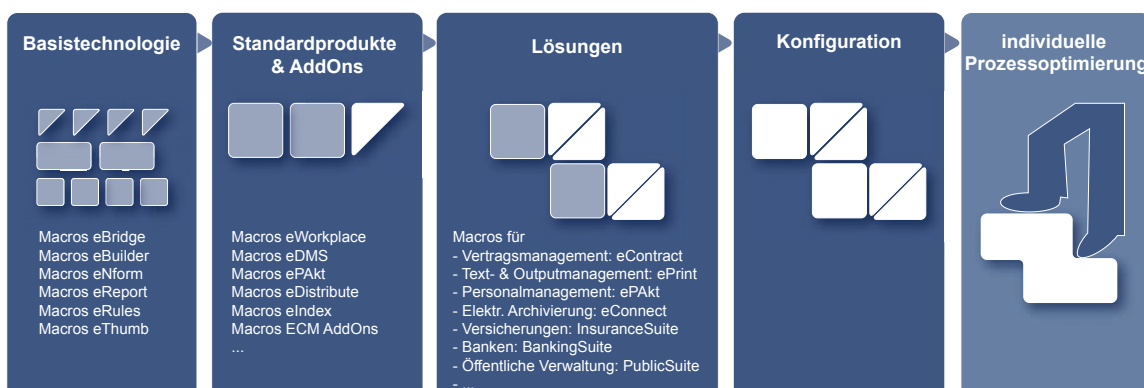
Basistechnologie

Macros eBridge
Macros eBuilder
Macros eNform
Macros eReport
Macros eRules
Macros eThumb

Standardprodukte & AddOns

Macros eWorkplace
Macros eDMS
Macros ePAkt
Macros eDistribute
Macros eIndex
Macros ECM AddOns
...

Lösungen

Macros für
- Vertragsmanagement: eContract
- Text- & Outputmanagement: ePrint
- Personalmanagement: ePAkt
- Elektr. Archivierung: eConnect
- Versicherungen: InsuranceSuite
- Banken: BankingSuite
- Öffentliche Verwaltung: PublicSuite
- ...

Konfiguration

individuelle Prozessoptimierung